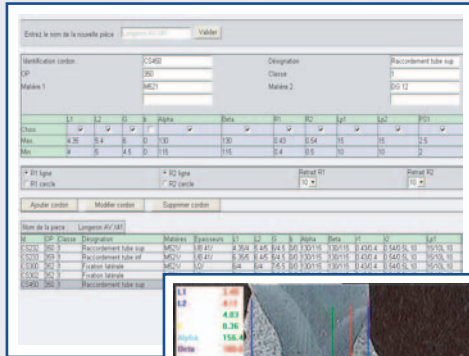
Entrez le nom de la nouvelle pièce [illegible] Valider

Identification cordon CS450
OP 350
Matière 1 MS21
Désignation Raccordement tube sup
Classe 1
Matière 2 DG 12

| | L1 | L2 | G | a | Alpha | Beta | R1 | R2 | Lp1 | Lp2 | PD1 |
|---|---|---|---|---|---|---|---|---|---|---|---|
| Choix | | | | | | | | | | | |
| Max | 4.35 | 5.4 | 6 | 0 | 130 | 130 | 0.43 | 0.54 | 15 | 15 | 2.5 |
| Min | 4 | 5 | 4.5 | 0 | 115 | 116 | 0.4 | 0.5 | 10 | 10 | 2 |

R1 ligne
R1 cercle
R2 ligne
R2 cercle
Retrait R1 10
Retrait R2 10

Ajouter cordon Modifier cordon Supprimer cordon

Nom de la pièce Longeron AV 0#1

| Id | OP | Classe | Désignation | Matières | Epaisseurs | L1 | L2 | G | a | Alpha | Beta | r1 | r2 | Lp1 |
|---|---|---|---|---|---|---|---|---|---|---|---|---|---|---|
| CS210 | 350 | 3 | Raccordement tube sup | MS21/ | 1.8/ 4.1/ | 4.35/4 | 5.4/5 | 6/4.5 | 0/0 | 130/115 | 130/115 | 0.43/0.4 | 0.54/0.5 | 15/10 |
| CS220 | 350 | 3 | Raccordement tube inf | MS21/ | 1.8/ 4.1/ | 6.35/5 | 6.4/5 | 6/4.5 | 0/0 | 130/115 | 130/115 | 0.43/0.4 | 0.54/0.5 | 15/10 |
| CS300 | 350 | 3 | Fixation latérale | MS21/ | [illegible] | 6/4 | 6/4 | 7/5.5 | 0/0 | 130/115 | 130/115 | 0.43/0.4 | 0.54/0.5 | 15/10 |
| CS310 | 350 | 3 | Fixation latérale | MS21/ | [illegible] | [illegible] | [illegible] | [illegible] | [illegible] | 130/115 | 130/115 | 0.43/0.4 | 0.54/0.5 | 15/10 |
| CS450 | 350 | 3 | Raccordement tube sup | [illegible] | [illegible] | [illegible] | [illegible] | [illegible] | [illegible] | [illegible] | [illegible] | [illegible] | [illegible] | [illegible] |

L1 3.49
L2 4.11
4.03
0.36
Alpha 156.4
Beta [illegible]